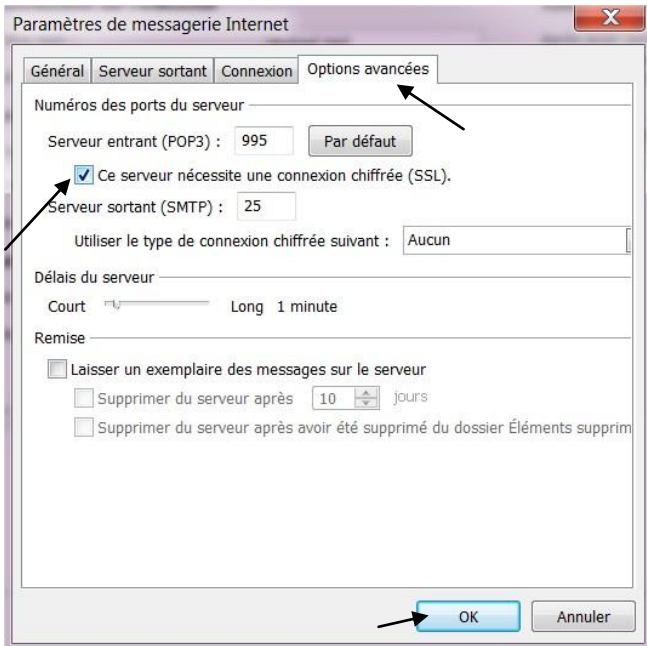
Paramètres de messagerie Internet

X

Général | Serveur sortant | Connexion | Options avancées

Numéros des ports du serveur

Serveur entrant (POP3) : 995 Par défaut

Ce serveur nécessite une connexion chiffrée (SSL).

Serveur sortant (SMTP) : 25

Utiliser le type de connexion chiffrée suivant : Aucun

Délais du serveur

Court Long 1 minute

Remise

Laisser un exemplaire des messages sur le serveur

Supprimer du serveur après 10 jours

Supprimer du serveur après avoir été supprimé du dossier Éléments supprim

OK Annuler